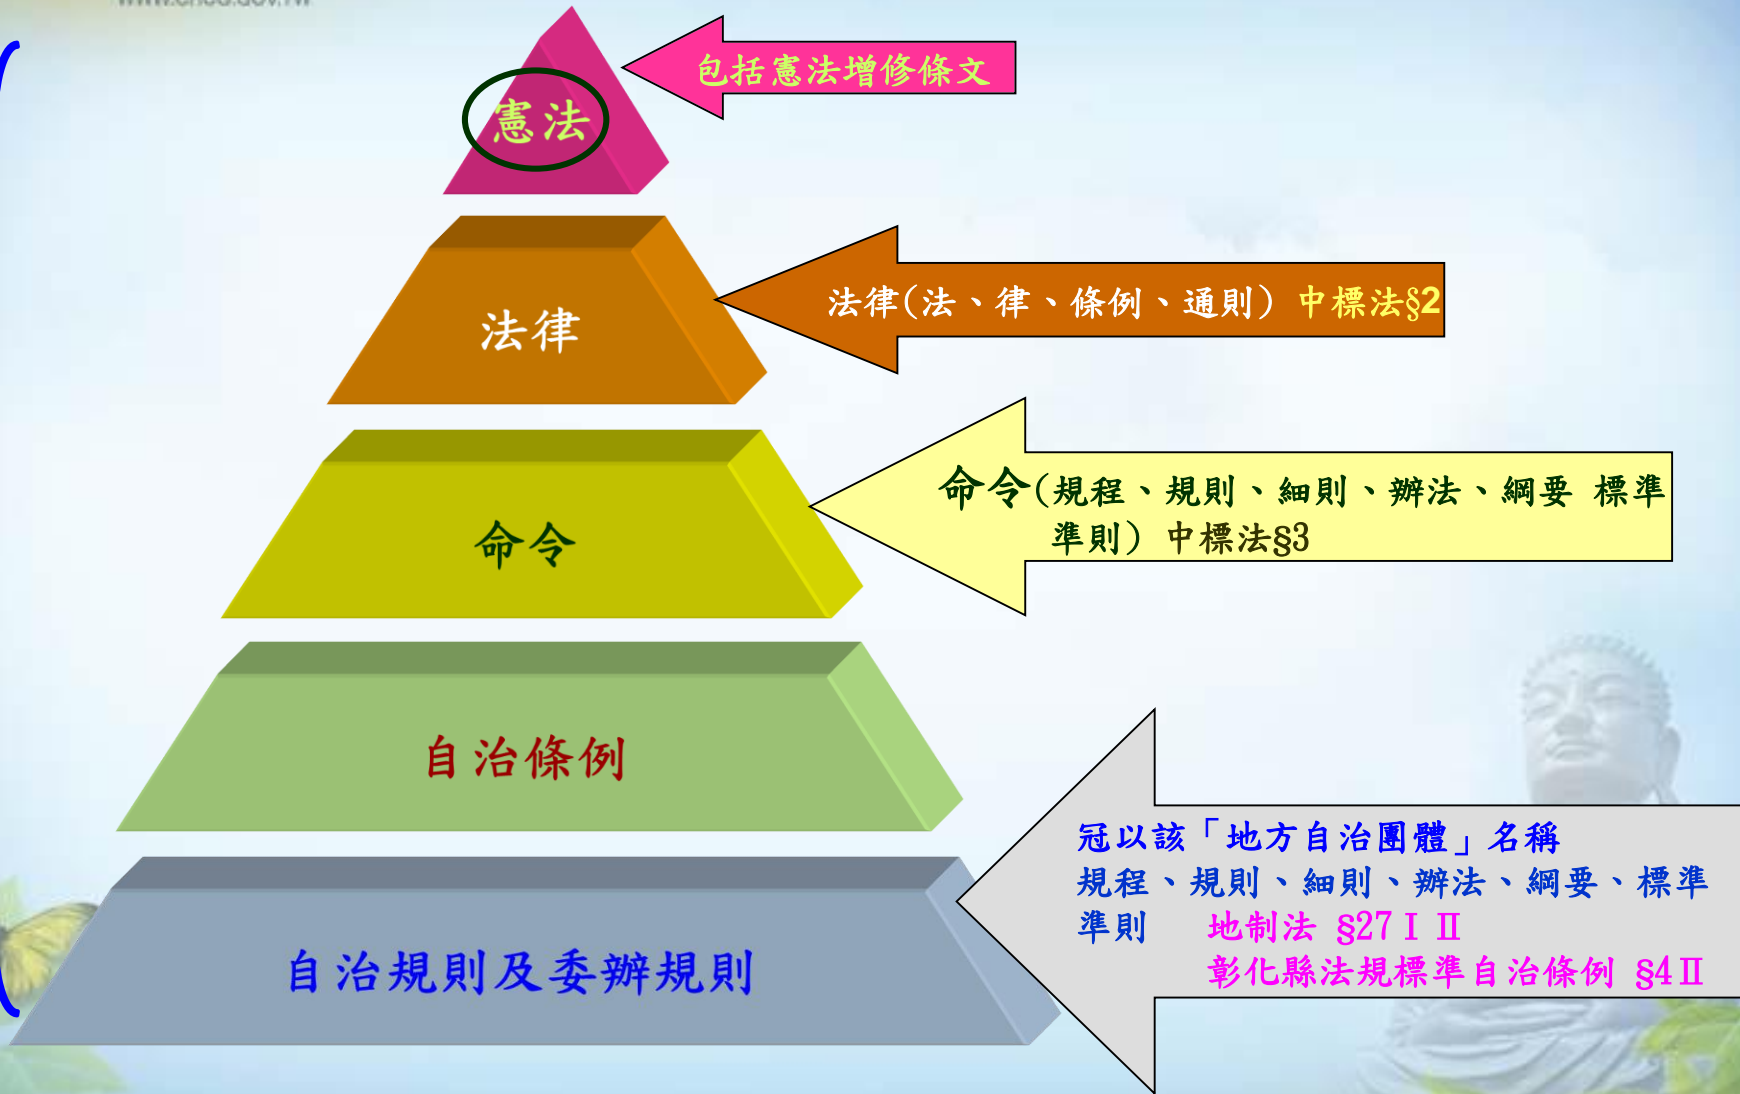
憲法

包括憲法增修條文

法律

法律(法、律、條例、通則) 中標法§2

命令

命令(規程、規則、細則、辦法、綱要 標準準則) 中標法§3

自治條例

自治規則及委辦規則

冠以該「地方自治團體」名稱
規程、規則、細則、辦法、綱要、標準準則 地制法 §27 I II
彰化縣法規標準自治條例 §4 II